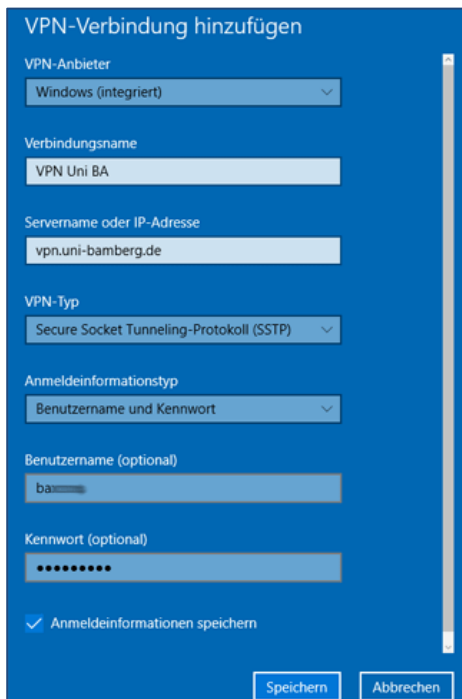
VPN-Verbindung hinzufügen

VPN-Anbieter

Windows (integriert)

Verbindungsname

VPN Uni BA

Servername oder IP-Adresse

vpn.uni-bamberg.de

VPN-Typ

Secure Socket Tunneling-Protokoll (SSTP)

Anmeldeinformationstyp

Benutzername und Kennwort

Benutzername (optional)

ba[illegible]

Kennwort (optional)

•••••••••

Anmeldeinformationen speichern

Speichern

Abbrechen